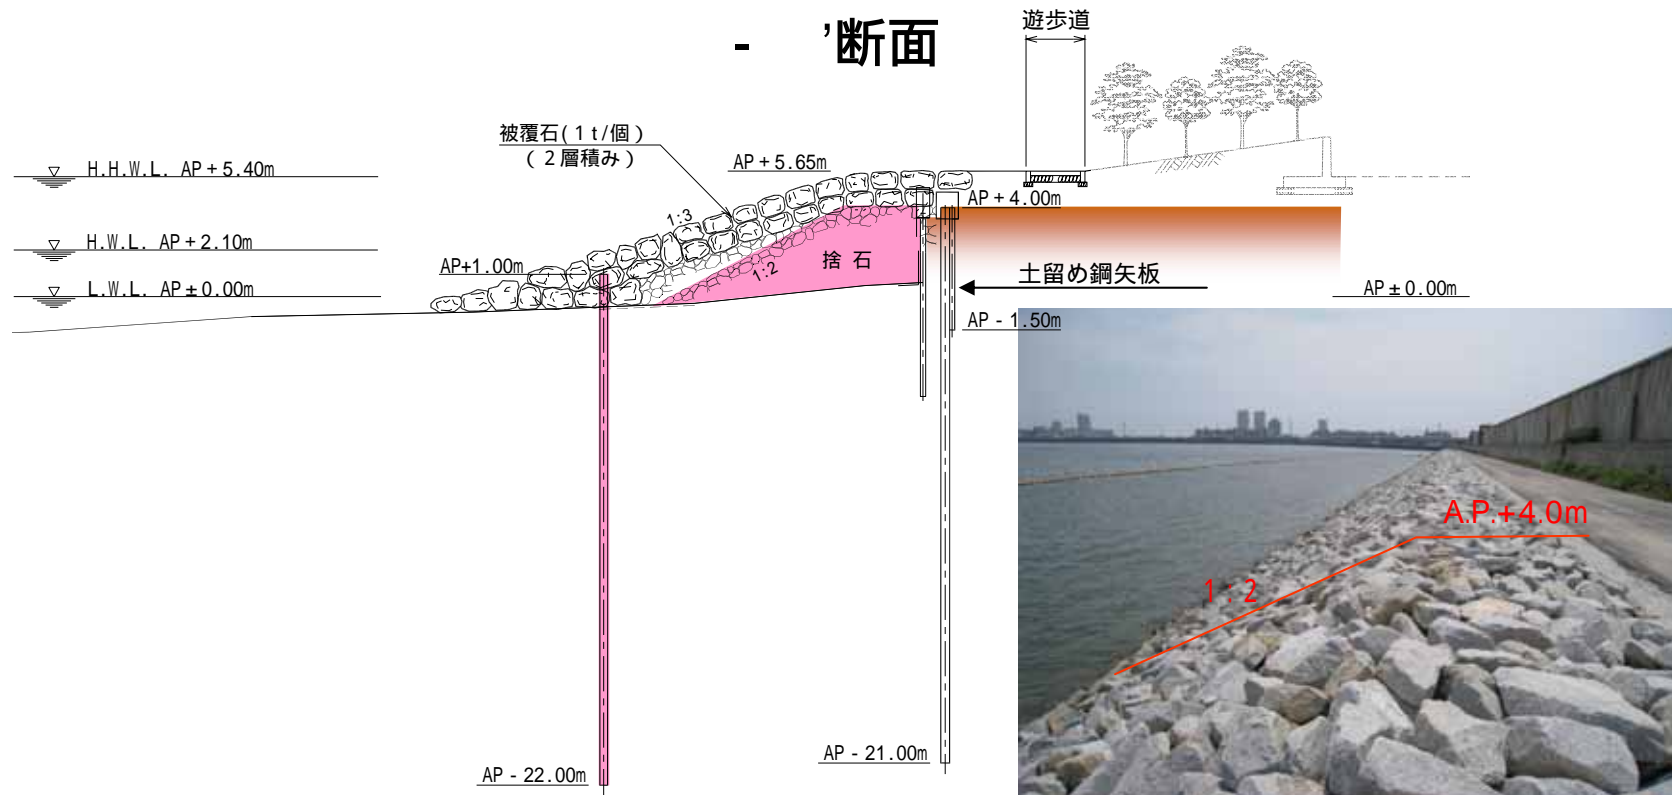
- '断面

遊歩道

被覆石(1t/個)
(2層積み)

H.H.W.L. AP+5.40m

AP+5.65m

1:3

AP+4.00m

H.W.L. AP+2.10m

AP+1.00m

1:2

捨石

土留め鋼矢板

L.W.L. AP±0.00m

AP±0.00m

AP-1.50m

A.P.+4.0m

1:2

AP-21.00m

AP-22.00m